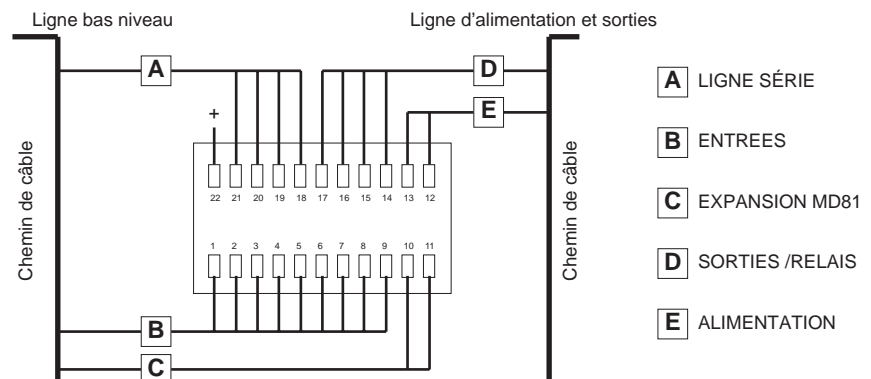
Ligne bas niveau

Ligne d'alimentation et sorties

Chemin de câble

A

+

22 21 20 19 18 17 16 15 14 13 12

1 2 3 4 5 6 7 8 9 10 11

B

C

D

E

Chemin de câble

A LIGNE SÉRIE

B ENTREES

C EXPANSION MD81

D SORTIES /RELAIS

E ALIMENTATION